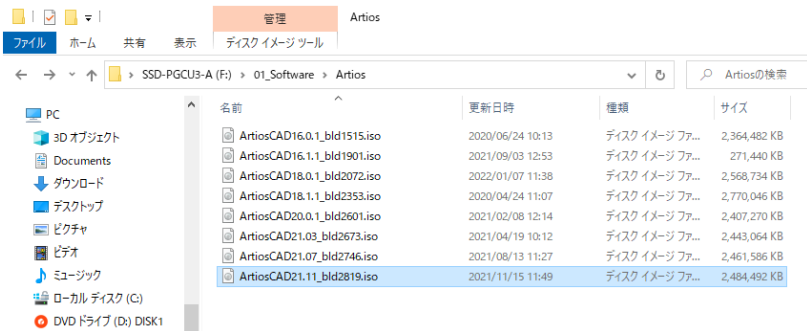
管理

Artios

ファイル ホーム 共有 表示 ディスク イメージ ツール

SSD-PGCU3-A (F:) > 01_Software > Artios

Artiosの検索

PC
3D オブジェクト
Documents
ダウンロード
デスクトップ
ピクチャ
ビデオ
ミュージック
ローカル ディスク (C:)
DVD ドライブ (D:) DISK1

| 名前 | 更新日時 | 種類 | サイズ |
|---|---|---|---|
| ArtiosCAD16.0.1_bld1515.iso | 2020/06/24 10:13 | ディスク イメージ ファ... | 2,364,482 KB |
| ArtiosCAD16.1.1_bld1901.iso | 2021/09/03 12:53 | ディスク イメージ ファ... | 271,440 KB |
| ArtiosCAD18.0.1_bld2072.iso | 2022/01/07 11:38 | ディスク イメージ ファ... | 2,568,734 KB |
| ArtiosCAD18.1.1_bld2353.iso | 2020/04/24 11:07 | ディスク イメージ ファ... | 2,770,046 KB |
| ArtiosCAD20.0.1_bld2601.iso | 2021/02/08 12:14 | ディスク イメージ ファ... | 2,407,270 KB |
| ArtiosCAD21.03_bld2673.iso | 2021/04/19 10:12 | ディスク イメージ ファ... | 2,443,064 KB |
| ArtiosCAD21.07_bld2746.iso | 2021/08/13 11:07 | ディスク イメージ ファ... | 2,461,586 KB |
| ArtiosCAD21.11_bld2819.iso | 2021/11/15 11:49 | ディスク イメージ ファ... | 2,484,492 KB |